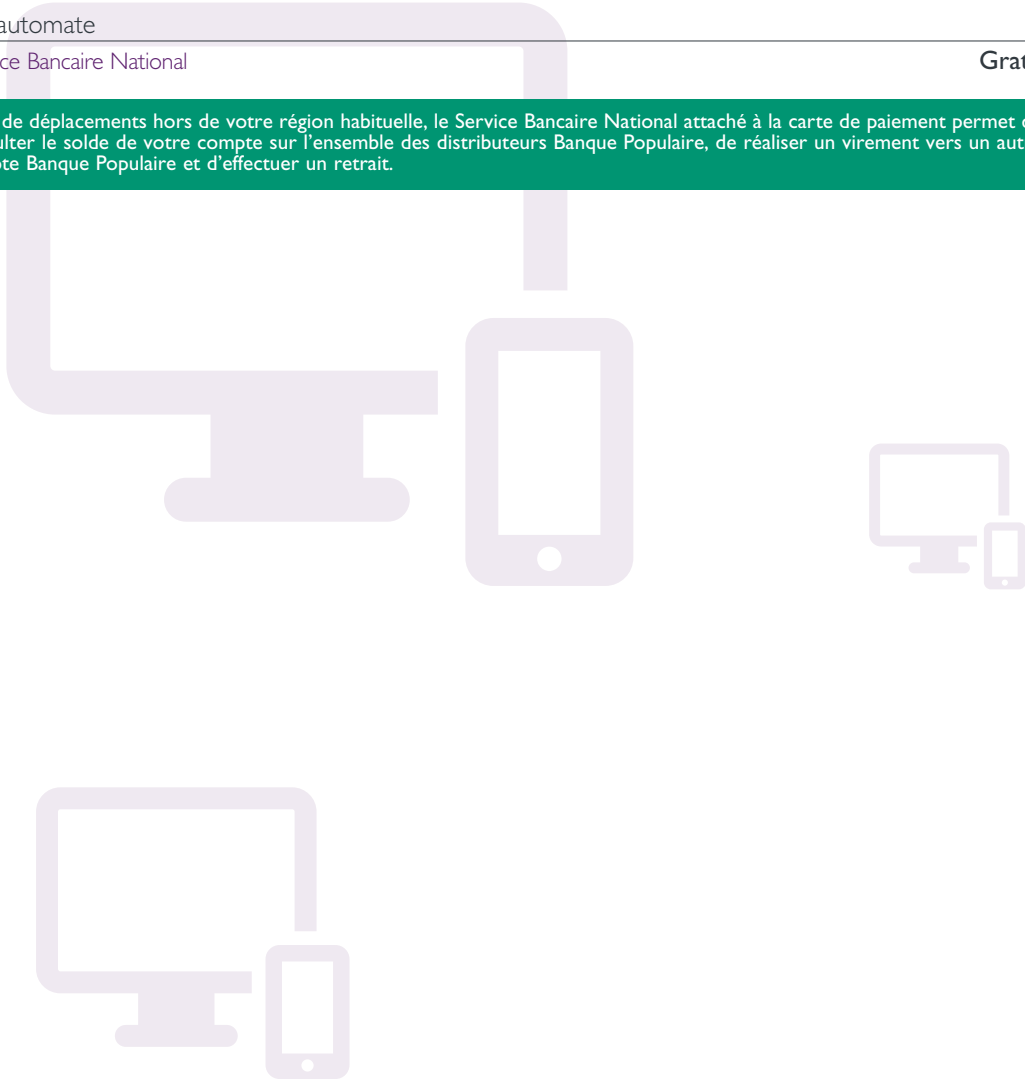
automate

ce Bancaire National

Grat

de déplacements hors de votre région habituelle, le Service Bancaire National attaché à la carte de paiement permet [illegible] ulter le solde de votre compte sur l'ensemble des distributeurs Banque Populaire, de réaliser un virement vers un aut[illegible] te Banque Populaire et d'effectuer un retrait.